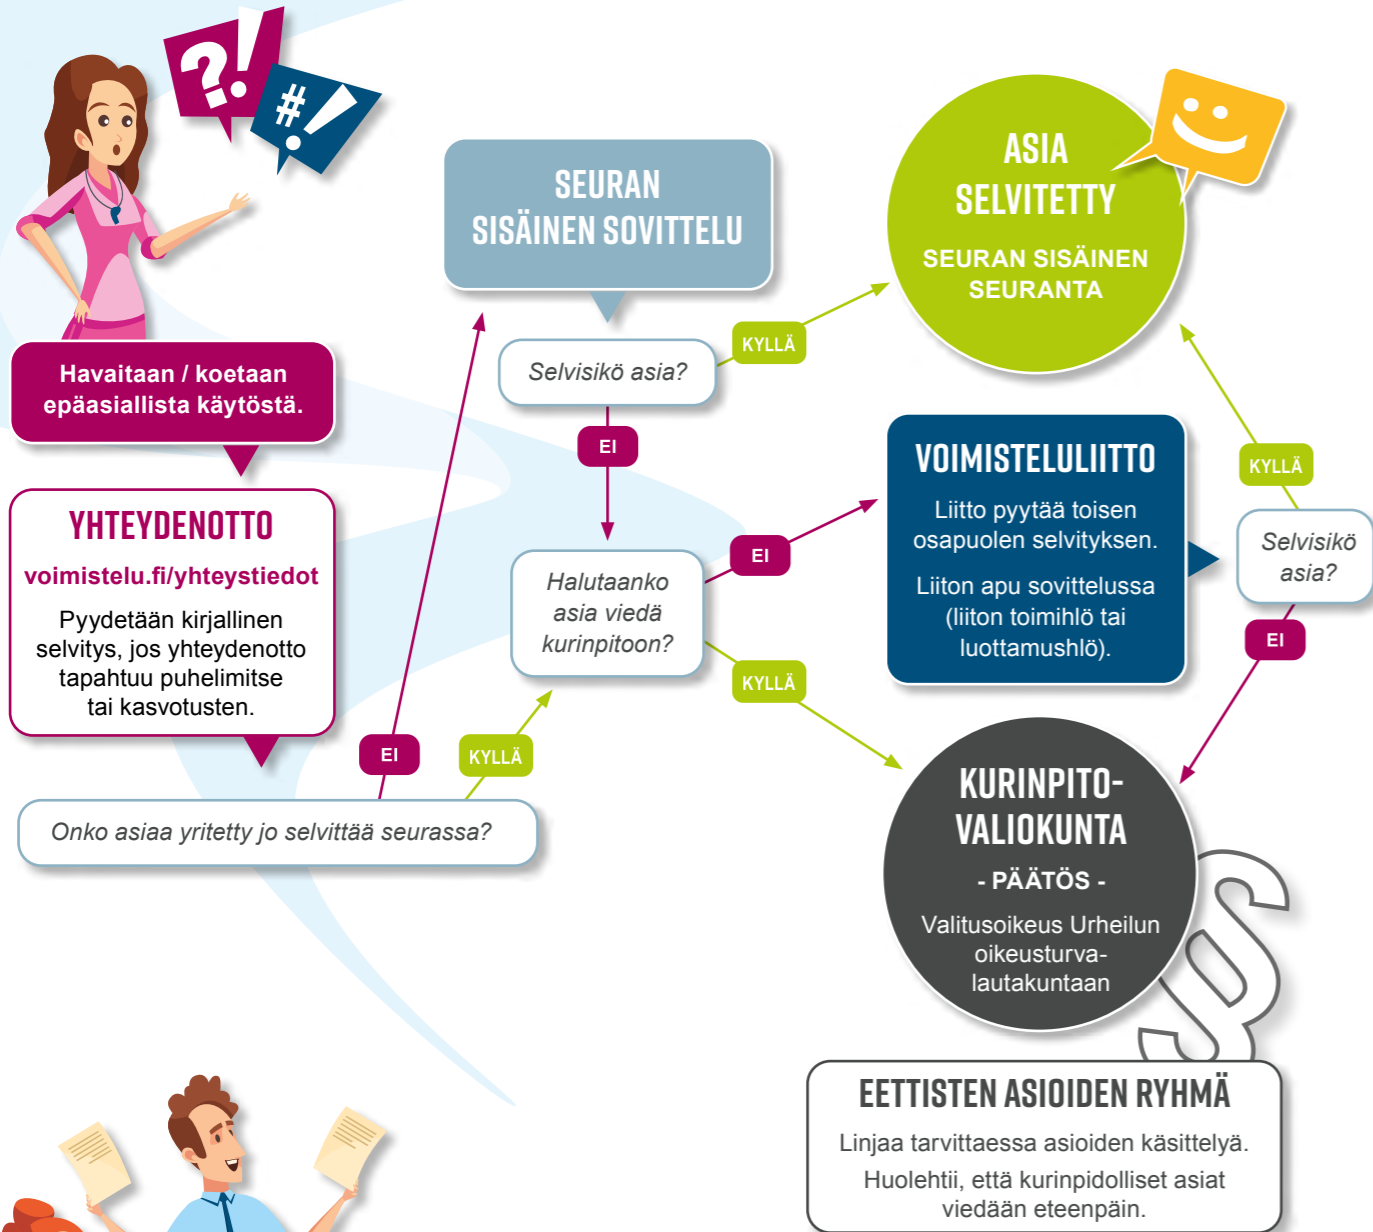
?!

#!

Havaitaan / koetaan epäasiallista käytöstä.

YHTEYDENOTTO

voimistelu.fi/yhteystiedot

Pyydetään kirjallinen selvitys, jos yhteydenotto tapahtuu puhelimitse tai kasvotusten.

Onko asiaa yritetty jo selvittää seurassa?

EI

KYLLÄ

SEURAN SISÄINEN SOVITTELU

Selvisikö asia?

KYLLÄ

EI

Halutaanko asia viedä kurinpitoon?

EI

KYLLÄ

ASIA SELVITETTY

SEURAN SISÄINEN SEURANTA

VOIMISTELULIITTO

Liitto pyytää toisen osapuolen selvityksen.

Liiton apu sovittelussa (liiton toimihlö tai luottamushlö).

KYLLÄ

Selvisikö asia?

EI

KURINPITO-VALIOKUNTA

- PÄÄTÖS -

Valitusoikeus Urheilun oikeusturva-lautakuntaan

EETTISTEN ASIOIDEN RYHMÄ

Linjaa tarvittaessa asioiden käsittelyä.

Huolehtii, että kurinpidolliset asiat viedään eteenpäin.